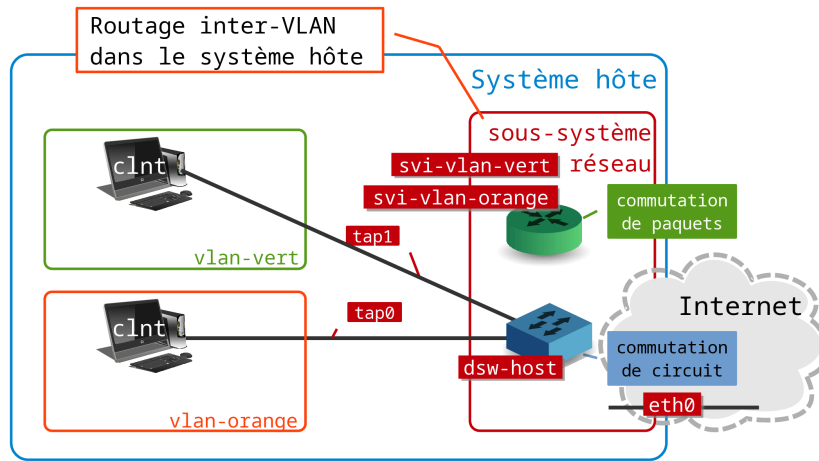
Routage inter-VLAN
dans le système hôte

Système hôte

sous-système
réseau

svi-vlan-vert
svi-vlan-orange

commutation
de paquets

clnt

vlan-vert

tap1

Internet

tap0

clnt

dsw-host

commutation
de circuit

eth0

vlan-orange